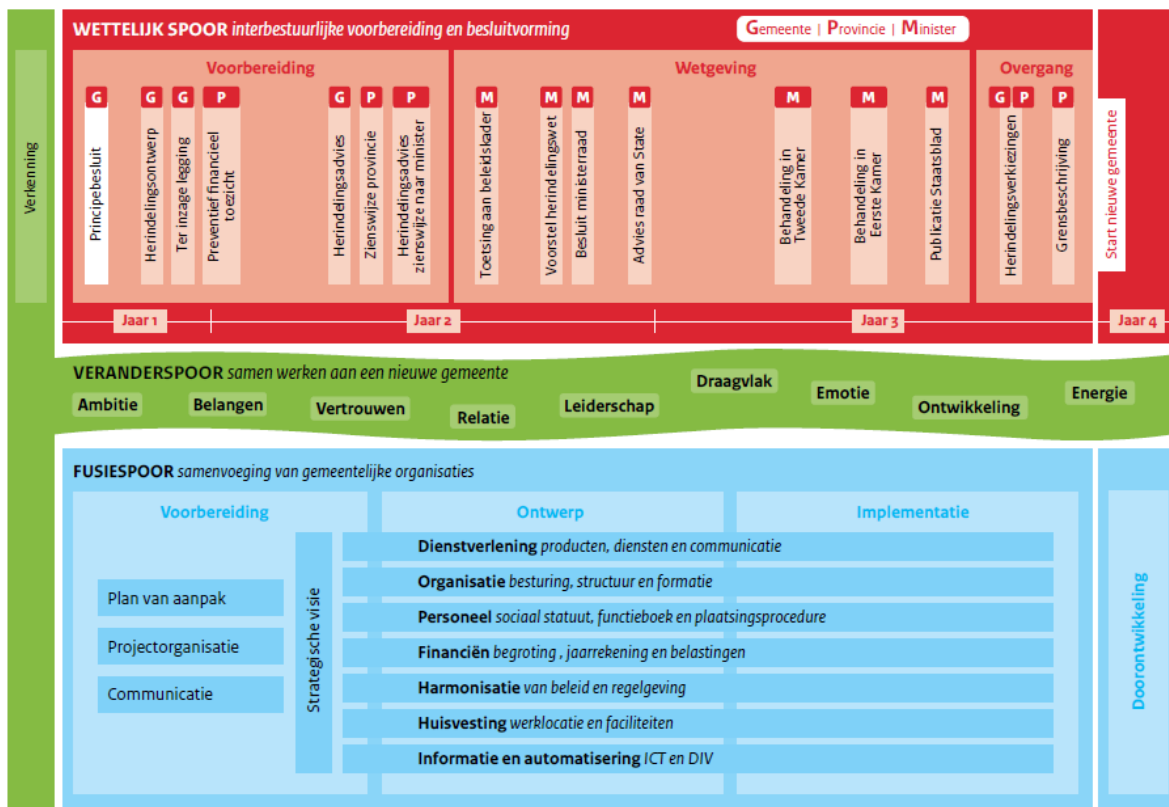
Verkenning

WETTELIJK SPOOR interbestuurlijke voorbereiding en besluitvorming

Gemeente | Provincie | Minister

Voorbereiding

G Principebesluit
G Herindelingsontwerp
G Ter inzage legging
P Preventief financieel toezicht
G Herindelingsadvies
P Zienswijze provincie
P Herindelingsadvies zienswijze naar minister

Wetgeving

M Toetsing aan beleidskader
M Voorstel herindelingswet
M Besluit ministerraad
M Advies raad van State
M Behandeling in Tweede Kamer
M Behandeling in Eerste Kamer
M Publicatie Staatsblad

Overgang

G P Herindelingsverkiezingen
P Grensbeschrijving

Start nieuwe gemeente

Jaar 1
Jaar 2
Jaar 3
Jaar 4

VERANDERSPOOR samen werken aan een nieuwe gemeente

Ambitie
Belangen
Vertrouwen
Relatie
Leiderschap
Draagvlak
Emotie
Ontwikkeling
Energie

FUSIESPOOR samenvoeging van gemeentelijke organisaties

Voorbereiding
Plan van aanpak
Projectorganisatie
Communicatie

Strategische visie

Ontwerp
Implementatie

Dienstverlening producten, diensten en communicatie
Organisatie besturing, structuur en formatie
Personeel sociaal statuut, functieboek en plaatsingsprocedure
Financiën begroting , jaarrekening en belastingen
Harmonisatie van beleid en regelgeving
Huisvesting werklocatie en faciliteiten
Informatie en automatisering ICT en DIV

Doorontwikkeling